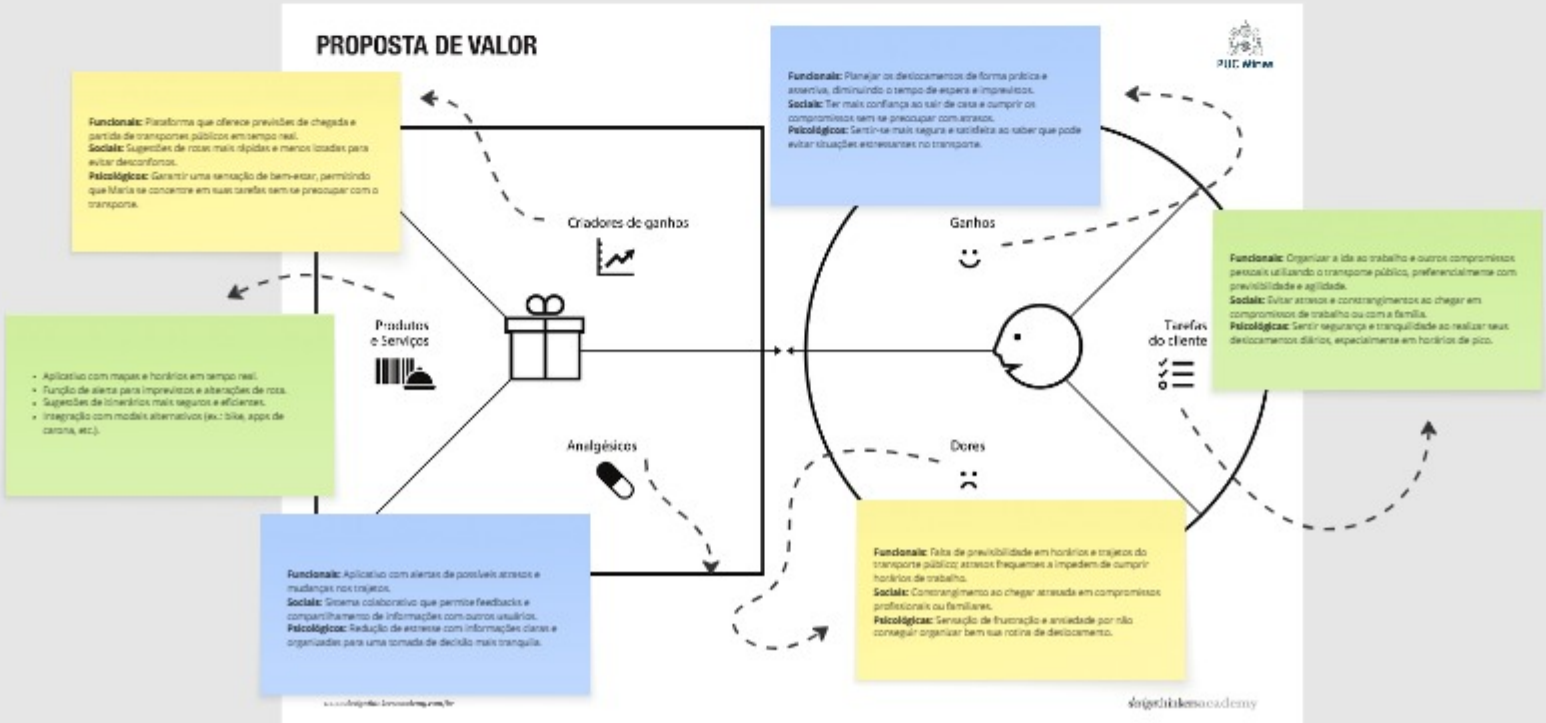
PROPOSTA DE VALOR

PUC Minas

**Funcionais:** Plataforma que oferece previsões de chegada e partida de transportes públicos em tempo real.
**Sociais:** Sugestões de rotas mais rápidas e menos lotadas para evitar desconfortos.
**Psicológicos:** Garantir uma sensação de bem-estar, permitindo que Maria se concentre em suas tarefas sem se preocupar com o transporte.

**Funcionais:** Planejar os deslocamentos de forma prática e assertiva, diminuindo o tempo de espera e imprevistos.
**Sociais:** Ter mais confiança ao sair de casa e cumprir os compromissos sem se preocupar com atrasos.
**Psicológicos:** Sentir-se mais segura e satisfeita ao saber que pode evitar situações estressantes no transporte.

Criadores de ganhos

Ganhos

**Funcionais:** Organizar a ida ao trabalho e outros compromissos pessoais utilizando o transporte público, preferencialmente com previsibilidade e agilidade.
**Sociais:** Evitar atrasos e constrangimentos ao chegar em compromissos de trabalho ou com a família.
**Psicológicas:** Sentir segurança e tranquilidade ao realizar seus deslocamentos diários, especialmente em horários de pico.

Produtos e Serviços

Tarefas do cliente

- Aplicativo com mapas e horários em tempo real.
- Função de alerta para imprevistos e alterações de rota.
- Sugestões de itinerários mais seguros e eficientes.
- Integração com modais alternativos (ex.: bike, apps de carona, etc.).

Analgésicos

Dores

**Funcionais:** Aplicativo com alertas de possíveis atrasos e mudanças nos trajetos.
**Sociais:** Sistema colaborativo que permite feedbacks e compartilhamento de informações com outros usuários.
**Psicológicos:** Redução de estresse com informações claras e organizadas para uma tomada de decisão mais tranquila.

**Funcionais:** Falta de previsibilidade em horários e trajetos do transporte público; atrasos frequentes a impedem de cumprir horários de trabalho.
**Sociais:** Constrangimento ao chegar atrasada em compromissos profissionais ou familiares.
**Psicológicas:** Sensação de frustração e ansiedade por não conseguir organizar bem sua rotina de deslocamento.

www.designthinkersacademy.com/br

designthinkersacademy